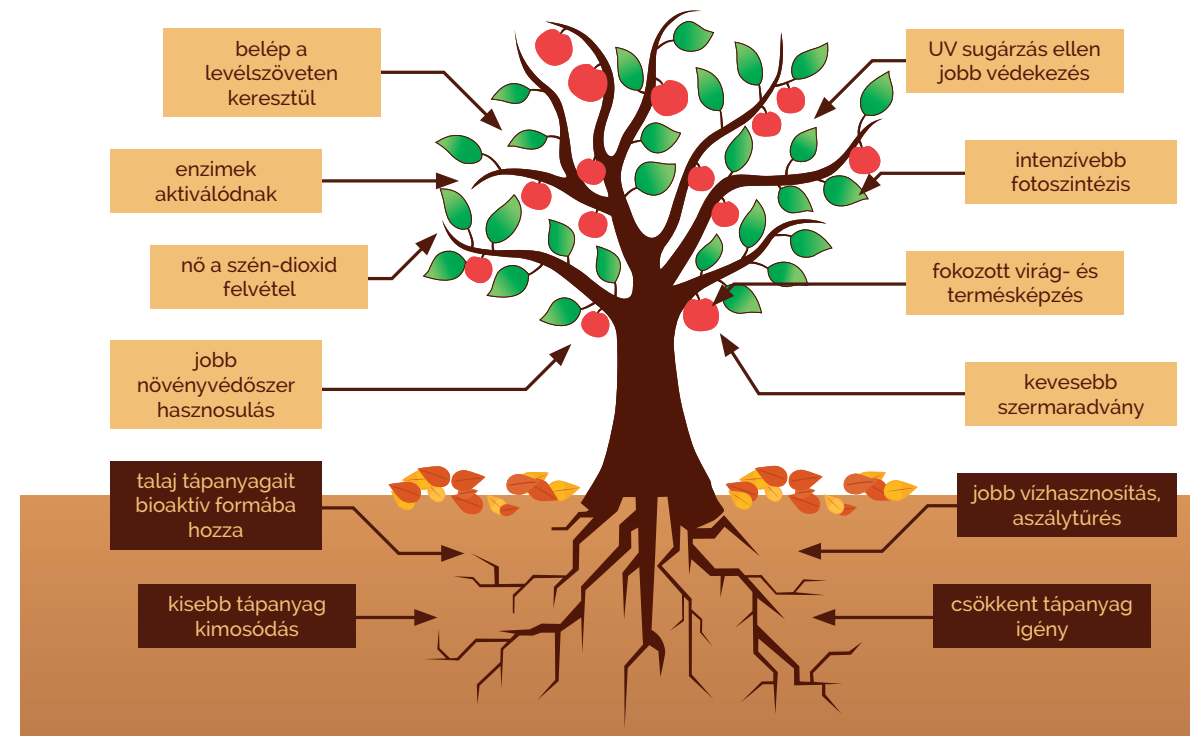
belép a levélszöveten keresztül

enzimek aktiválódnak

nő a szén-dioxid felvétel

jobb növényvédőszer hasznosulás

talaj tápanyagait bioaktív formába hozza

kisebb tápanyag kimosódás

UV sugárzás ellen jobb védekezés

intenzívebb fotoszintézis

fokozott virág- és termésképzés

kevesebb szermaradvány

jobb vízhasznosítás, aszálytűrés

csökkent tápanyag igény